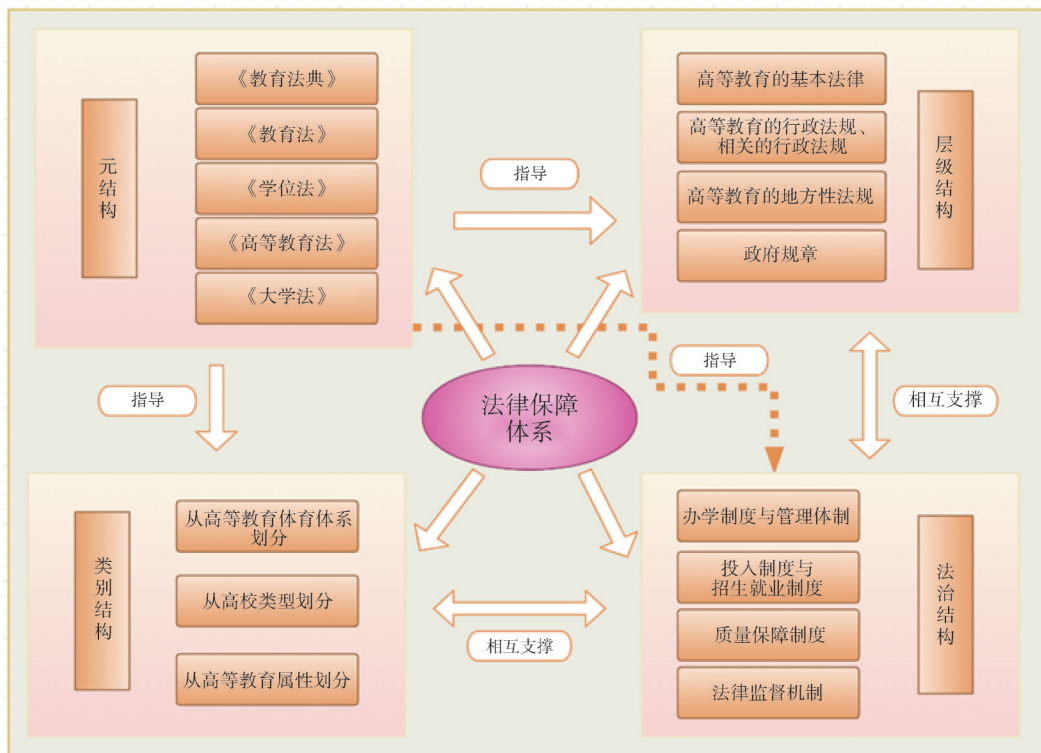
元结构

《教育法典》
《教育法》
《学位法》
《高等教育法》
《大学法》

指导

高等教育的基本法律
高等教育的行政法规、相关的行政法规
高等教育的地方性法规
政府规章

层级结构

指导

法律保障体系

指导

相互支撑

类别结构

从高等教育体育体系划分
从高校类型划分
从高等教育属性划分

相互支撑

办学制度与管理体制
投入制度与招生就业制度
质量保障制度
法律监督机制

法治结构